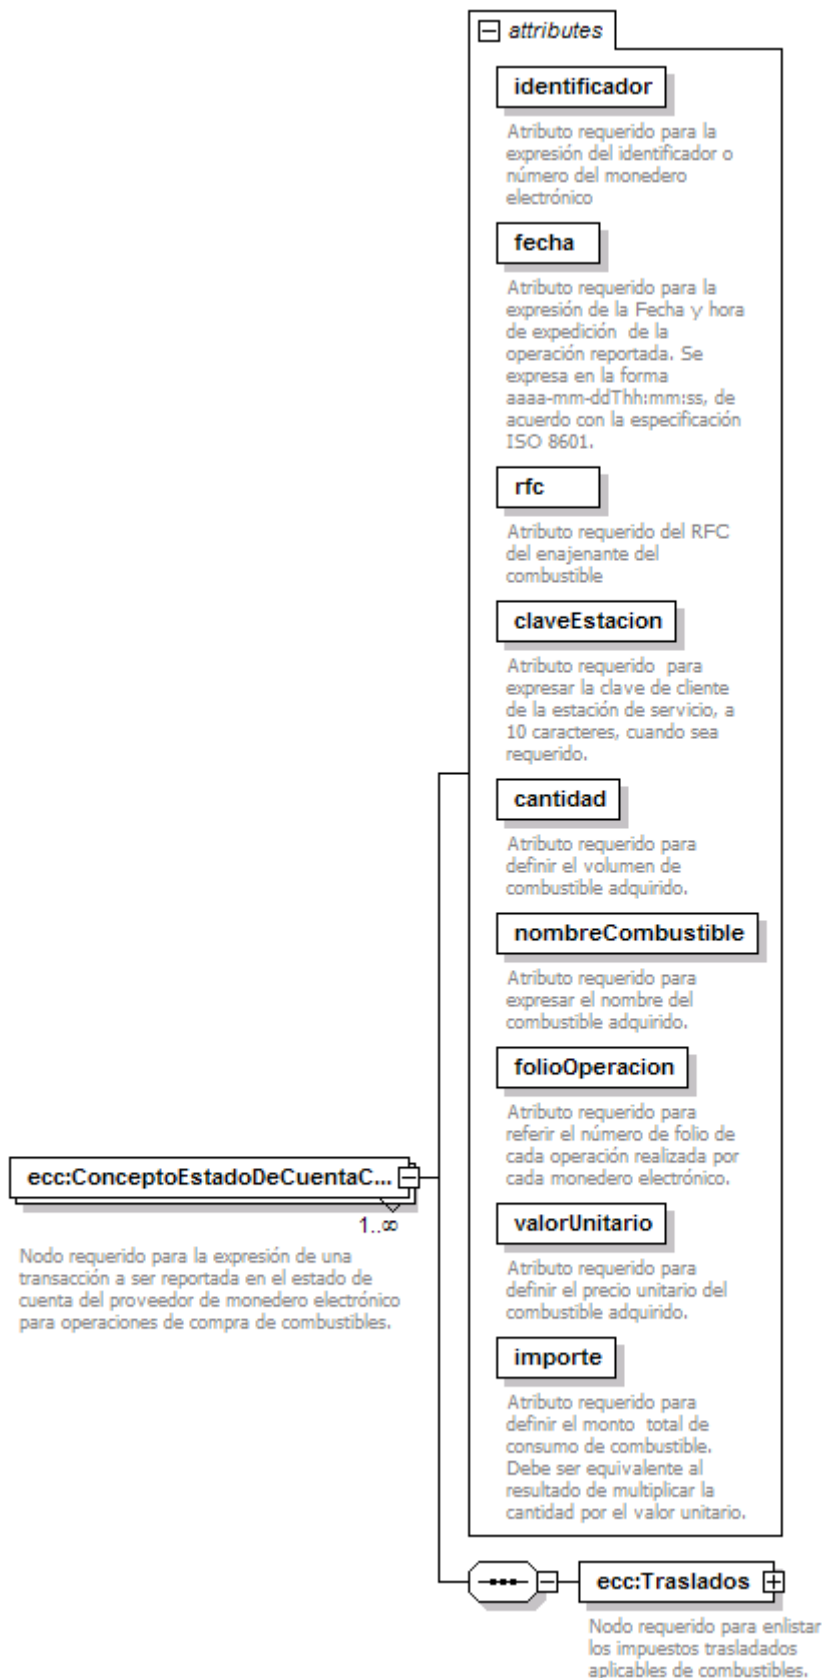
attributes

identificador

Atributo requerido para la expresión del identificador o número del monedero electrónico

fecha

Atributo requerido para la expresión de la Fecha y hora de expedición de la operación reportada. Se expresa en la forma aaaa-mm-ddThh:mm:ss, de acuerdo con la especificación ISO 8601.

rfc

Atributo requerido del RFC del enajenante del combustible

claveEstacion

Atributo requerido para expresar la clave de cliente de la estación de servicio, a 10 caracteres, cuando sea requerido.

cantidad

Atributo requerido para definir el volumen de combustible adquirido.

nombreCombustible

Atributo requerido para expresar el nombre del combustible adquirido.

folioOperacion

Atributo requerido para referir el número de folio de cada operación realizada por cada monedero electrónico.

valorUnitario

Atributo requerido para definir el precio unitario del combustible adquirido.

importe

Atributo requerido para definir el monto total de consumo de combustible. Debe ser equivalente al resultado de multiplicar la cantidad por el valor unitario.

ecc:ConceptoEstadoDeCuentaC...

1..∞

Nodo requerido para la expresión de una transacción a ser reportada en el estado de cuenta del proveedor de monedero electrónico para operaciones de compra de combustibles.

ecc:Traslados

Nodo requerido para enlistar los impuestos trasladados aplicables de combustibles.